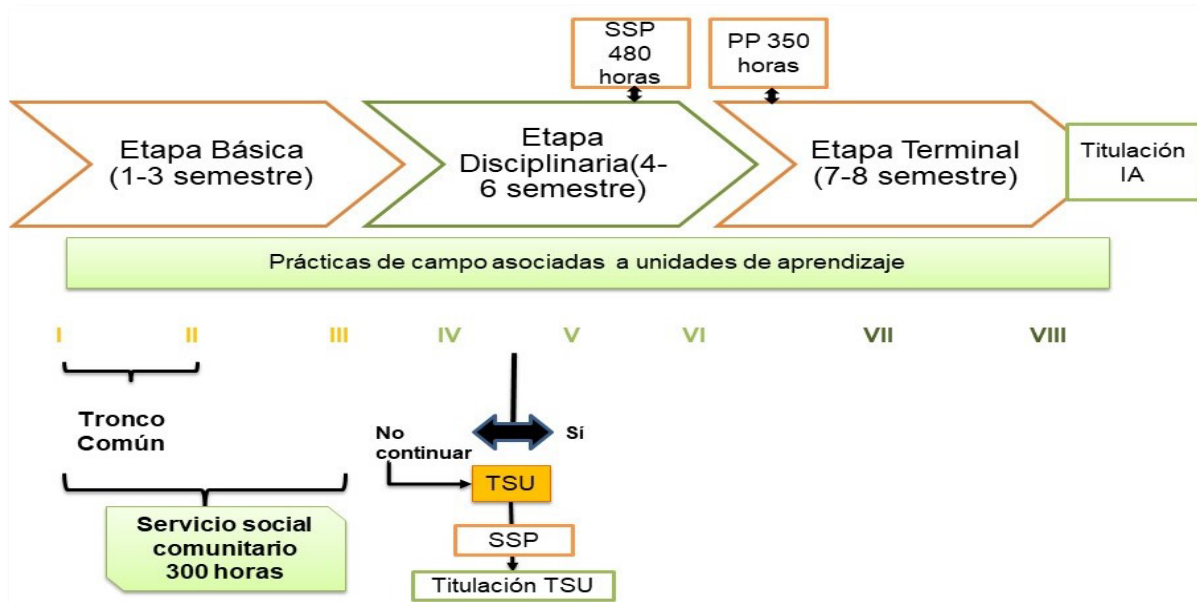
SSP 480 horas

PP 350 horas

Etapa Básica (1-3 semestre)

Etapa Disciplinaria(4-6 semestre)

Etapa Terminal (7-8 semestre)

Titulación IA

Prácticas de campo asociadas a unidades de aprendizaje

I II III IV V VI VII VIII

Tronco Común

No continuar

Sí

TSU

SSP

Titulación TSU

Servicio social comunitario 300 horas